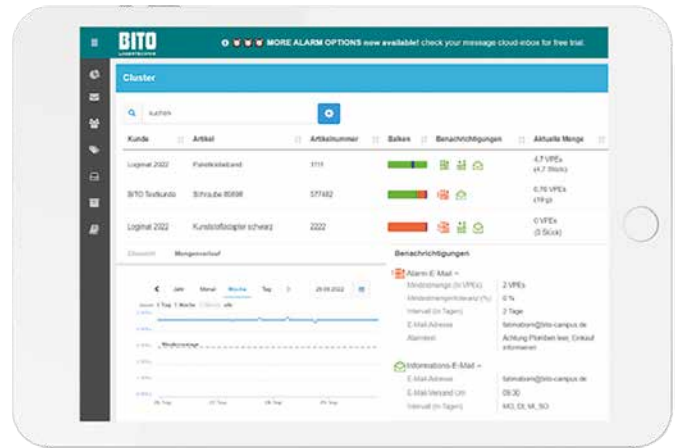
BITO

MORE ALARM OPTIONS now available! check your message cloud-inbox for free trial.

Cluster

suchen

| Kunde | Artikel | Artikelnummer | Balken | Benachrichtigungen | Aktuelle Menge |
|---|---|---|---|---|---|
| Logimat 2022 | Paletteständer | 1111 | | | 4,7 VPEs (4,7 Stück) |
| BITO Testkunde | Schraube 80698 | 577482 | | | 0,76 VPEs (19 g) |
| Logimat 2022 | Kundenstandplatz schwarz | 2222 | | | 0 VPEs (0 Stück) |

Übersicht Mengenverlauf

Jahr Monat Woche Tag 29.09.2022

Benachrichtigungen

Alarm-E-Mail
Mindestmenge (in VPEs) 2 VPEs
Mindestmengentoleranz (%) 0 %
Intervall (in Tagen) 2 Tage
E-Mail Adresse fabmaborn@bito-campus.de
Alarmtext Achtung Plomben leer, Einkauf informieren

Informations-E-Mail
E-Mail Adresse fabmaborn@bito-campus.de
E-Mail Versand Uhr 09:30
Intervall (in Tagen) MO, DI, MI, DO